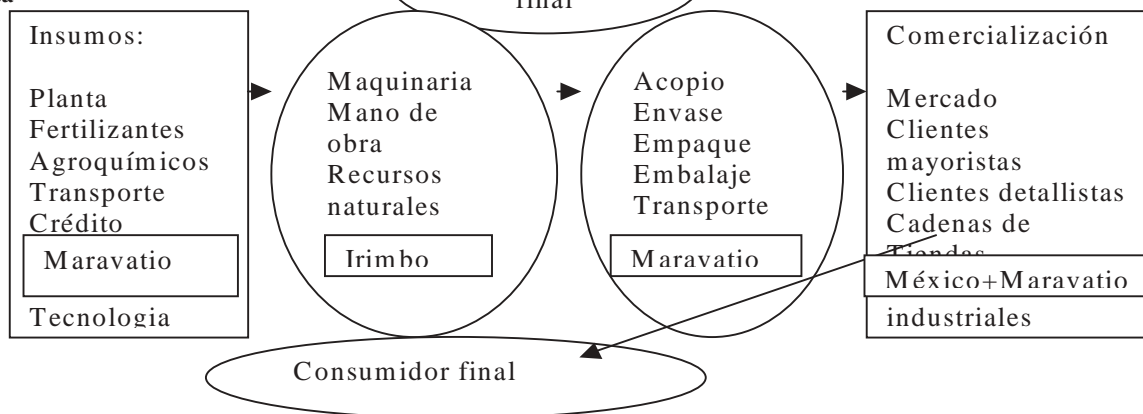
final

Insumos:

Planta
Fertilizantes
Agroquímicos
Transporte
Crédito

Maravatio

Tecnologia

Maquinaria
Mano de obra
Recursos naturales

Irimbo

Acopio
Envase
Empaque
Embalaje
Transporte

Maravatio

Comercialización

Mercado
Clientes mayoristas
Clientes detallistas
Cadenas de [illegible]

México+Maravatio

industriales

Consumidor final